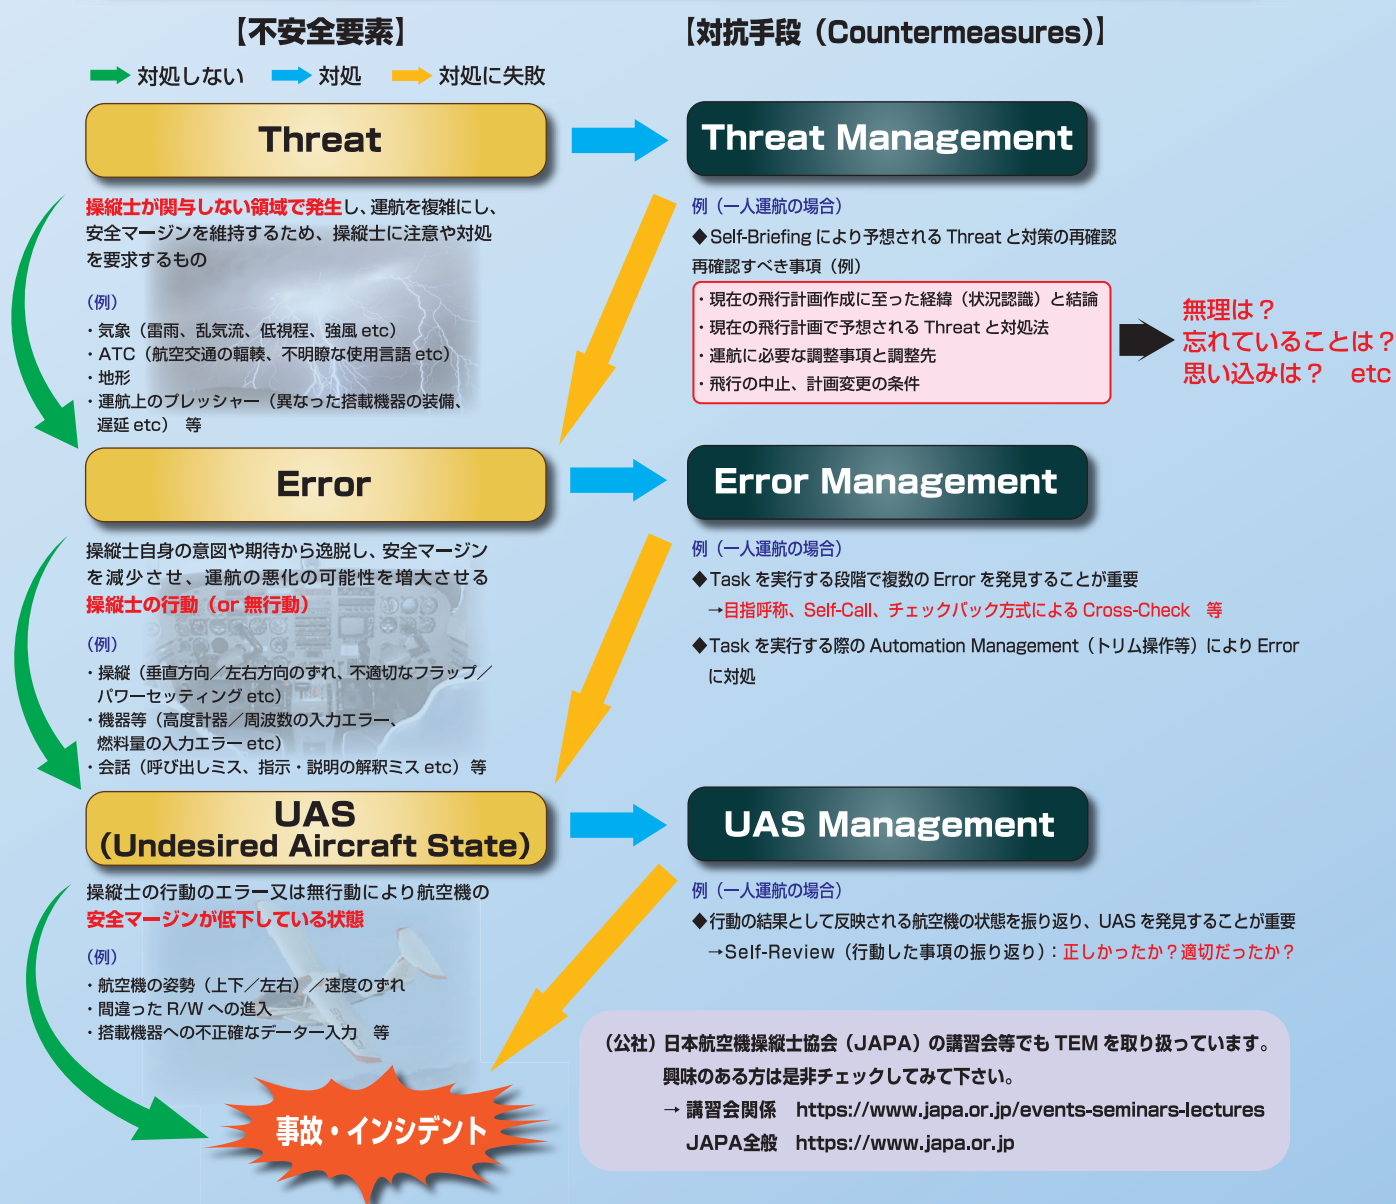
【不安全要素】

【対抗手段（Countermeasures)】

対処しない　対処　対処に失敗

Threat

操縦士が関与しない領域で発生し、運航を複雑にし、安全マージンを維持するため、操縦士に注意や対処を要求するもの

（例）
・気象（雷雨、乱気流、低視程、強風 etc）
・ATC（航空交通の輻輳、不明瞭な使用言語 etc）
・地形
・運航上のプレッシャー（異なった搭載機器の装備、遅延 etc）　等

Threat Management

例（一人運航の場合）
◆Self-Briefing により予想される Threat と対策の再確認
再確認すべき事項（例）
・現在の飛行計画作成に至った経緯（状況認識）と結論
・現在の飛行計画で予想される Threat と対処法
・運航に必要な調整事項と調整先
・飛行の中止、計画変更の条件

無理は？
忘れていることは？
思い込みは？　etc

Error

操縦士自身の意図や期待から逸脱し、安全マージンを減少させ、運航の悪化の可能性を増大させる操縦士の行動（or 無行動）

（例）
・操縦（垂直方向／左右方向のずれ、不適切なフラップ／パワーセッティング etc）
・機器等（高度計器／周波数の入力エラー、燃料量の入力エラー etc）
・会話（呼び出しミス、指示・説明の解釈ミス etc）等

Error Management

例（一人運航の場合）
◆Task を実行する段階で複数の Error を発見することが重要
→目指呼称、Self-Call、チェックバック方式による Cross-Check　等
◆Task を実行する際の Automation Management（トリム操作等）により Error に対処

UAS
(Undesired Aircraft State)

操縦士の行動のエラー又は無行動により航空機の安全マージンが低下している状態

（例）
・航空機の姿勢（上下／左右）／速度のずれ
・間違った R/W への進入
・搭載機器への不正確なデーター入力　等

UAS Management

例（一人運航の場合）
◆行動の結果として反映される航空機の状態を振り返り、UAS を発見することが重要
→Self-Review（行動した事項の振り返り）：正しかったか？適切だったか？

事故・インシデント

（公社）日本航空機操縦士協会（JAPA）の講習会等でも TEM を取り扱っています。
興味のある方は是非チェックしてみて下さい。
→ 講習会関係　https://www.japa.or.jp/events-seminars-lectures
JAPA全般　https://www.japa.or.jp